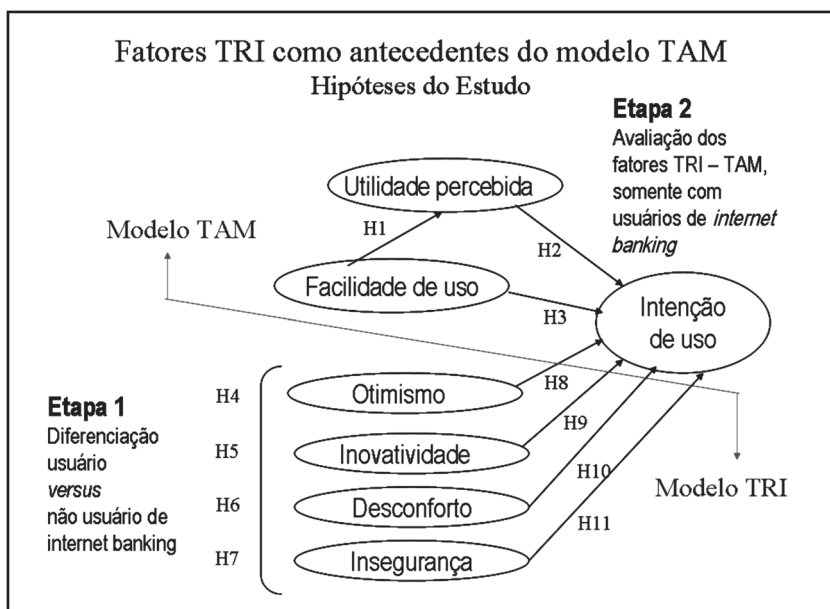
Fatores TRI como antecedentes do modelo TAM
Hipóteses do Estudo

Etapa 2
Avaliação dos fatores TRI – TAM, somente com usuários de *internet banking*

Utilidade percebida

Modelo TAM

H1

H2

Facilidade de uso

H3

Intenção de uso

Etapa 1
Diferenciação usuário *versus* não usuário de internet banking

H4
H5
H6
H7

Otimismo
Inovatividade
Desconforto
Insegurança

H8
H9
H10
H11

Modelo TRI